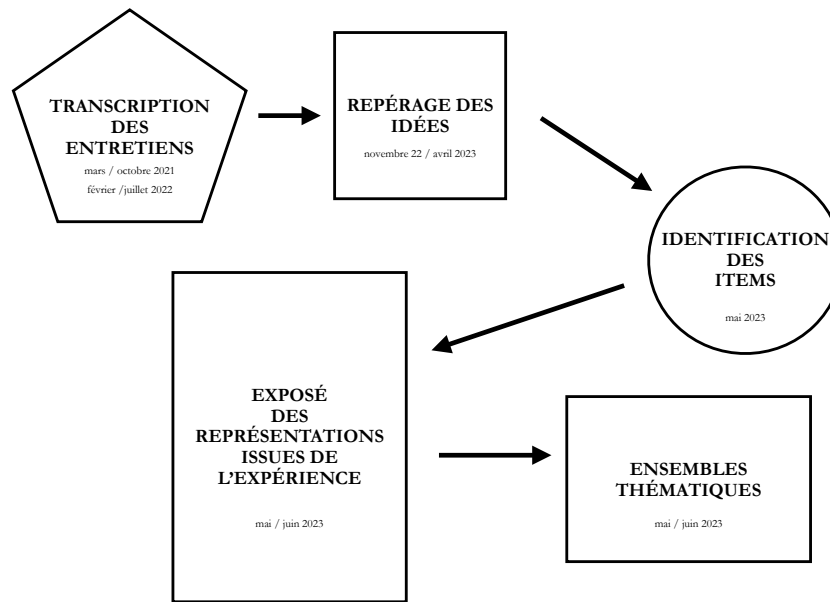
TRANSCRIPTION DES ENTRETIENS
mars / octobre 2021
février /juillet 2022

REPÉRAGE DES IDÉES
novembre 22 / avril 2023

IDENTIFICATION DES ITEMS
mai 2023

EXPOSÉ DES REPRÉSENTATIONS ISSUES DE L'EXPÉRIENCE
mai / juin 2023

ENSEMBLES THÉMATIQUES
mai / juin 2023